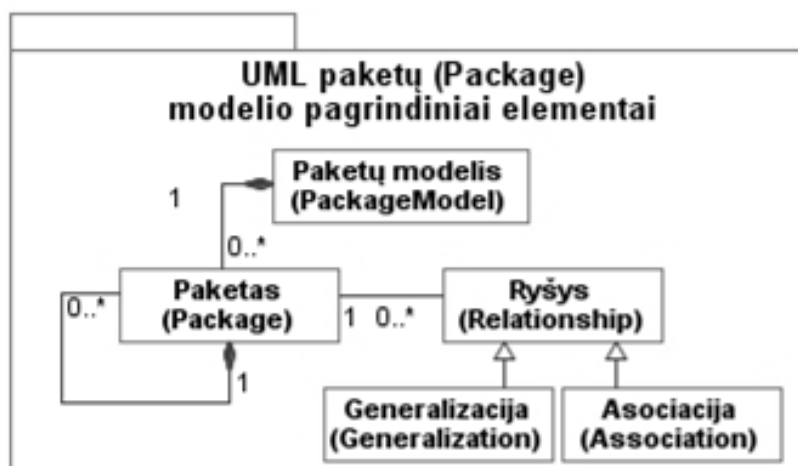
UML paketų (Package) modelio pagrindiniai elementai

Paketų modelis (PackageModel)

1

0..*

Paketas (Package)

0..*

1

1 0..*

Ryšys (Relationship)

Generalizacija (Generalization)

Asociacija (Association)